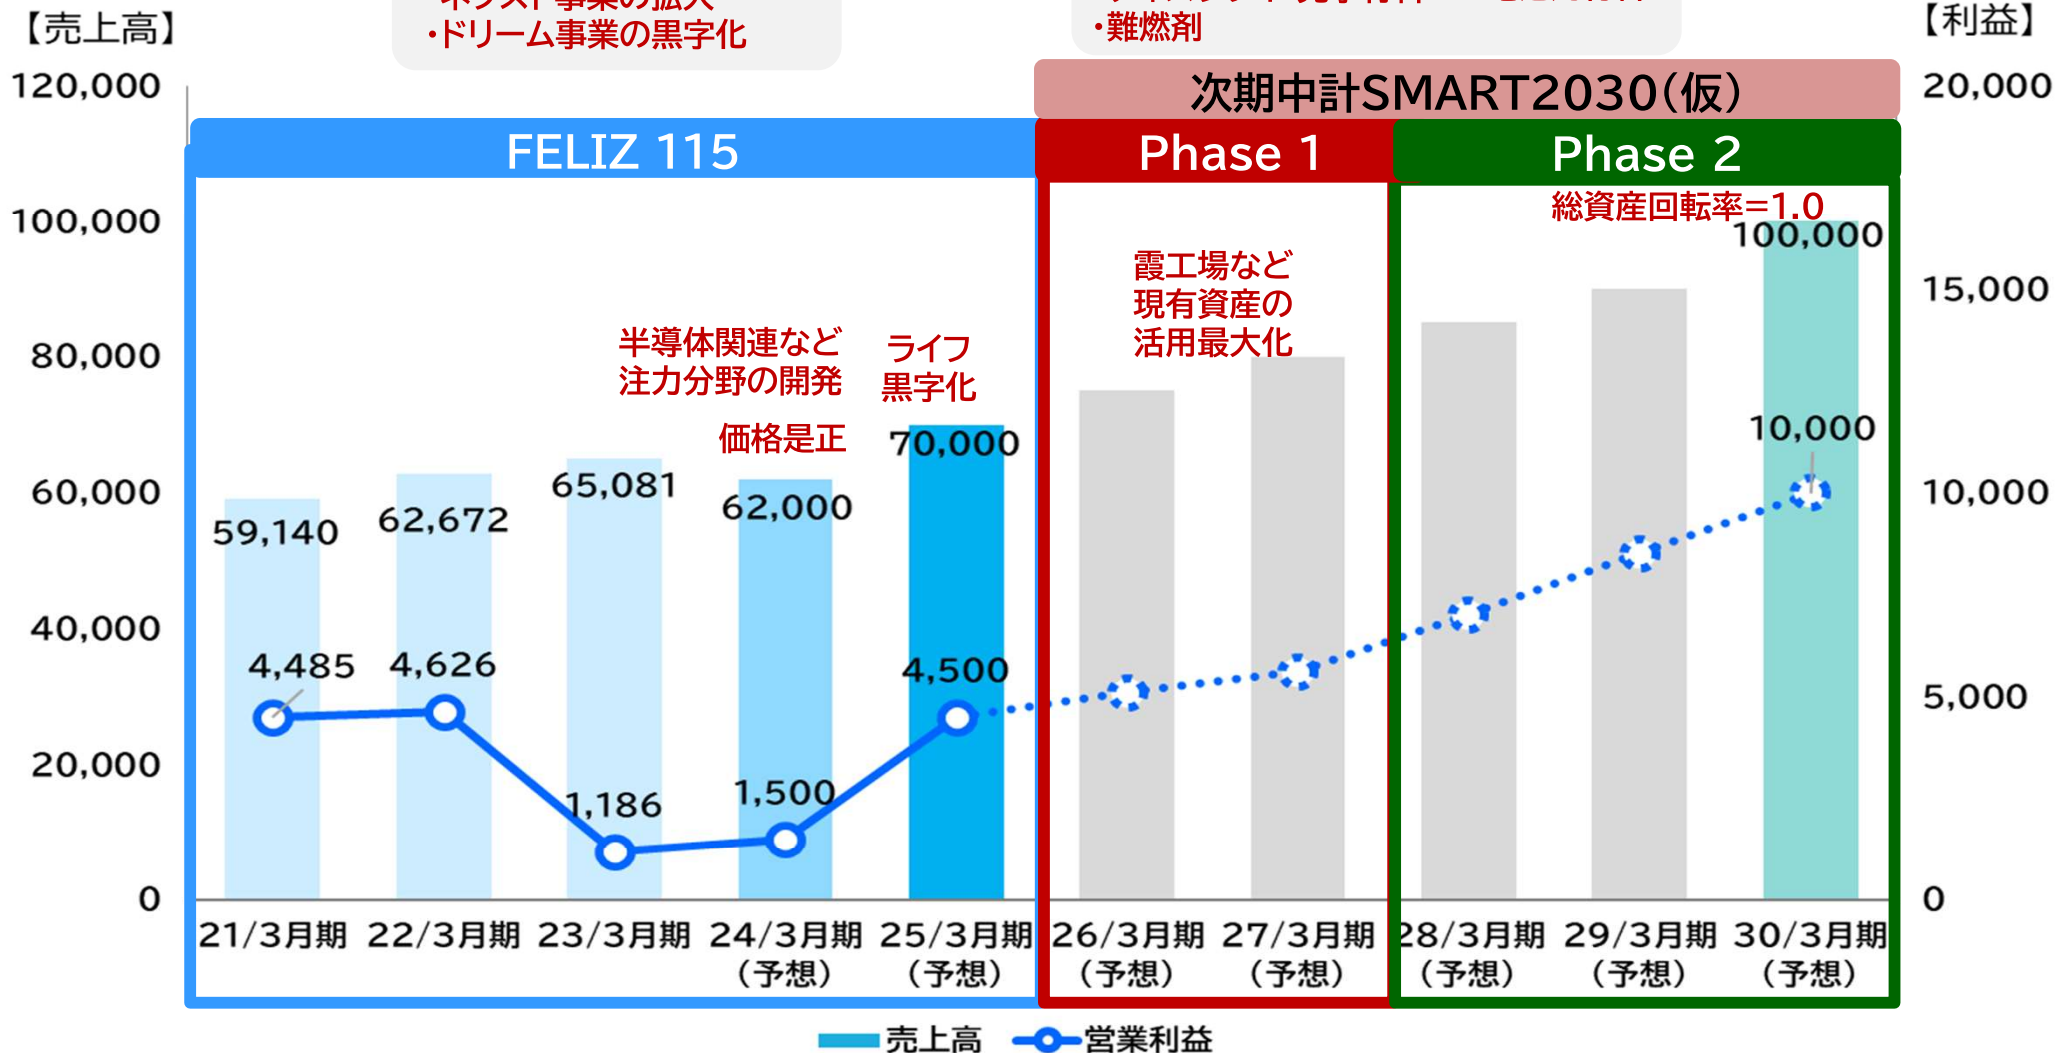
【売上高】

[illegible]
・ドリーム事業の黒字化

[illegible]
・難燃剤

【利益】

次期中計SMART2030(仮)

FELIZ 115

Phase 1

Phase 2

総資産回転率=1.0

霞工場など
現有資産の
活用最大化

半導体関連など
注力分野の開発

ライフ
黒字化

価格是正

| | 21/3月期 | 22/3月期 | 23/3月期 | 24/3月期 (予想) | 25/3月期 (予想) | 26/3月期 (予想) | 27/3月期 (予想) | 28/3月期 (予想) | 29/3月期 (予想) | 30/3月期 (予想) |
|---|---|---|---|---|---|---|---|---|---|---|
| 売上高 | 59,140 | 62,672 | 65,081 | 62,000 | 70,000 | | | | | 100,000 |
| 営業利益 | 4,485 | 4,626 | 1,186 | 1,500 | 4,500 | | | | | 10,000 |

120,000
100,000
80,000
60,000
40,000
20,000
0

20,000
15,000
10,000
5,000
0

売上高 営業利益